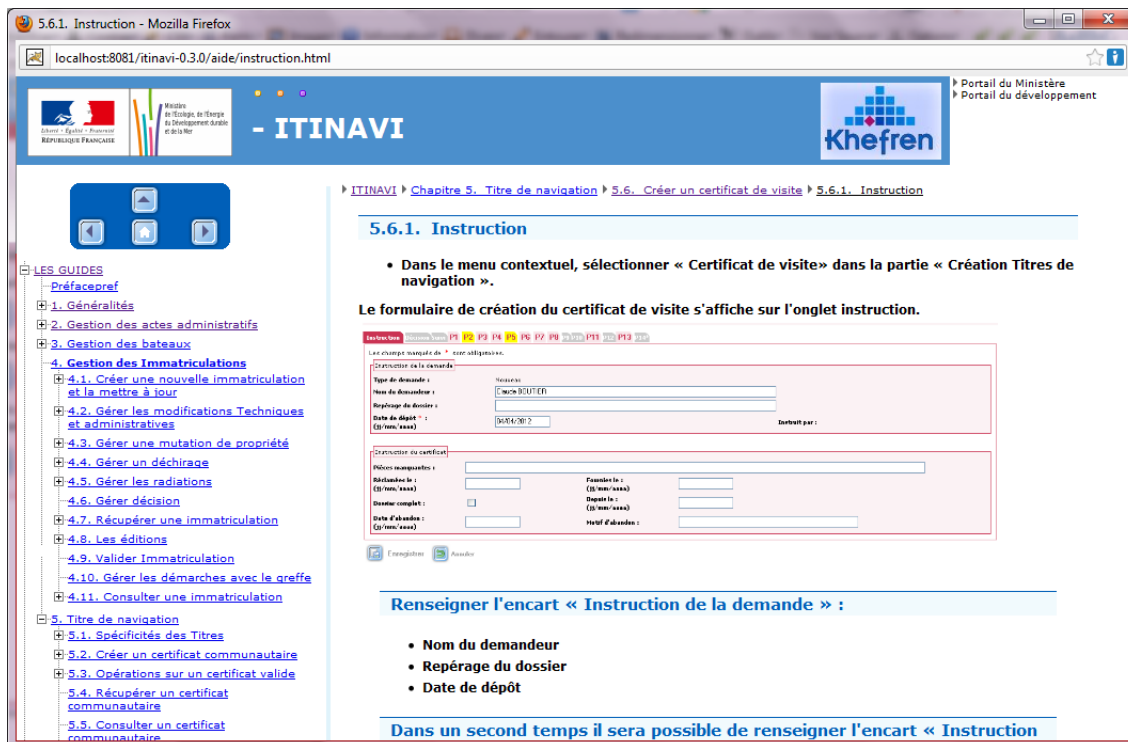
5.6.1. Instruction - Mozilla Firefox

localhost:8081/itinavi-0.3.0/aide/instruction.html

Liberté • Égalité • Fraternité
RÉPUBLIQUE FRANÇAISE

Ministère de l'Écologie, de l'Énergie du Développement durable et de la Mer

- ITINAVI

Khefren

Portail du Ministère
Portail du développement

LES GUIDES
Préfacepref
1. Généralités
2. Gestion des actes administratifs
3. Gestion des bateaux
4. Gestion des Immatriculations
4.1. Créer une nouvelle immatriculation et la mettre à jour
4.2. Gérer les modifications Techniques et administratives
4.3. Gérer une mutation de propriété
4.4. Gérer un déchirage
4.5. Gérer les radiations
4.6. Gérer décision
4.7. Récupérer une immatriculation
4.8. Les éditions
4.9. Valider Immatriculation
4.10. Gérer les démarches avec le greffe
4.11. Consulter une immatriculation
5. Titre de navigation
5.1. Spécificités des Titres
5.2. Créer un certificat communautaire
5.3. Opérations sur un certificat valide
5.4. Récupérer un certificat communautaire
5.5. Consulter un certificat communautaire

ITINAVI ▸ Chapitre 5. Titre de navigation ▸ 5.6. Créer un certificat de visite ▸ 5.6.1. Instruction

5.6.1. Instruction

• Dans le menu contextuel, sélectionner « Certificat de visite» dans la partie « Création Titres de navigation ».

Le formulaire de création du certificat de visite s'affiche sur l'onglet instruction.

Instruction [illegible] P1 P2 P3 P4 P5 P6 P7 P8 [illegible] P11 P12 P13 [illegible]

Les champs marqués de * sont obligatoires.

Instruction de la demande
Type de demande : Nouveau
Nom du demandeur : Claude BOUTIER
Repérage du dossier :
Date de dépôt * : (jj/mm/aaaa) 04/04/2012
Instruit par :

Instruction du certificat
Pièces manquantes :
Réclamées le : (jj/mm/aaaa)
Fournies le : (jj/mm/aaaa)
Dossier complet :
Depuis le : (jj/mm/aaaa)
Date d'abandon : (jj/mm/aaaa)
Motif d'abandon :

Enregistrer Annuler

Renseigner l'encart « Instruction de la demande » :

• Nom du demandeur
• Repérage du dossier
• Date de dépôt

Dans un second temps il sera possible de renseigner l'encart « Instruction